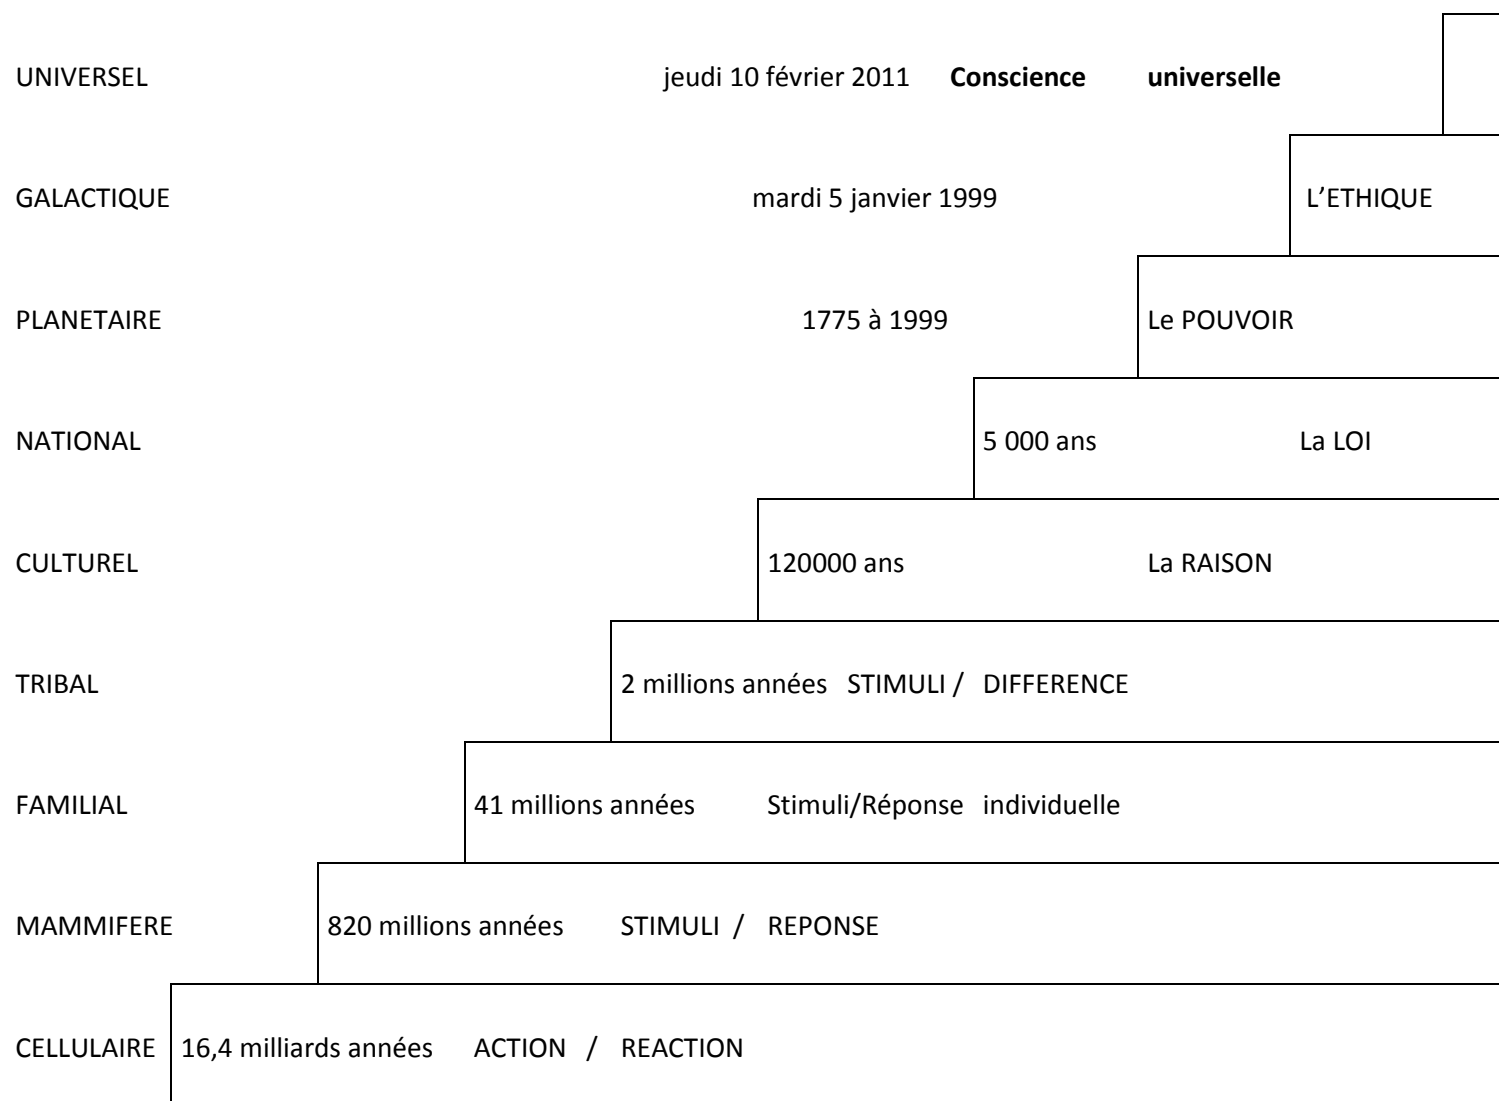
UNIVERSEL jeudi 10 février 2011 **Conscience universelle**

GALACTIQUE mardi 5 janvier 1999 L'ETHIQUE

PLANETAIRE 1775 à 1999 Le POUVOIR

NATIONAL 5 000 ans La LOI

CULTUREL 120000 ans La RAISON

TRIBAL 2 millions années STIMULI / DIFFERENCE

FAMILIAL 41 millions années Stimuli/Réponse individuelle

MAMMIFERE 820 millions années STIMULI / REPONSE

CELLULAIRE 16,4 milliards années ACTION / REACTION